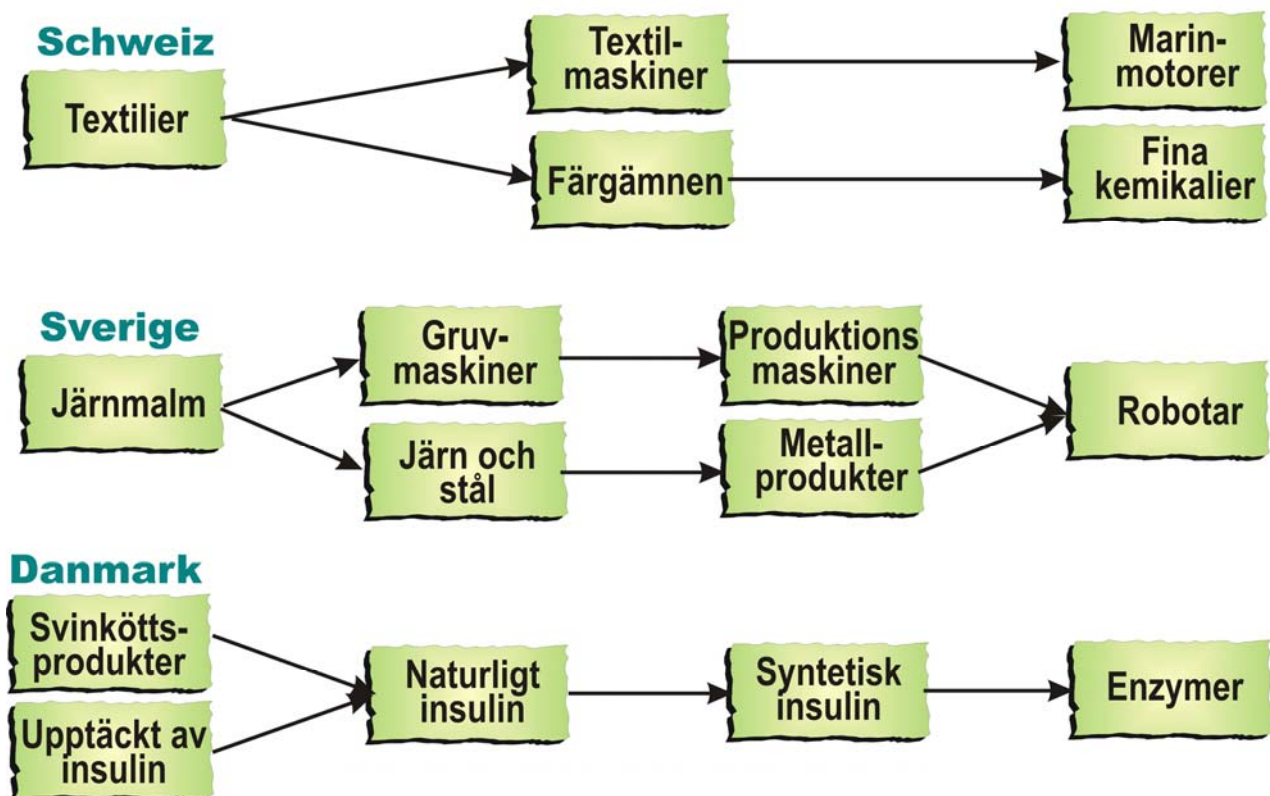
Schweiz

Textilier

Textilmaskiner

Marinmotorer

Färgämnen

Fina kemikalier

Sverige

Järnmalm

Gruvmaskiner

Produktions maskiner

Robotar

Järn och stål

Metallprodukter

Danmark

Svinköttsprodukter

Upptäckt av insulin

Naturligt insulin

Syntetisk insulin

Enzymer